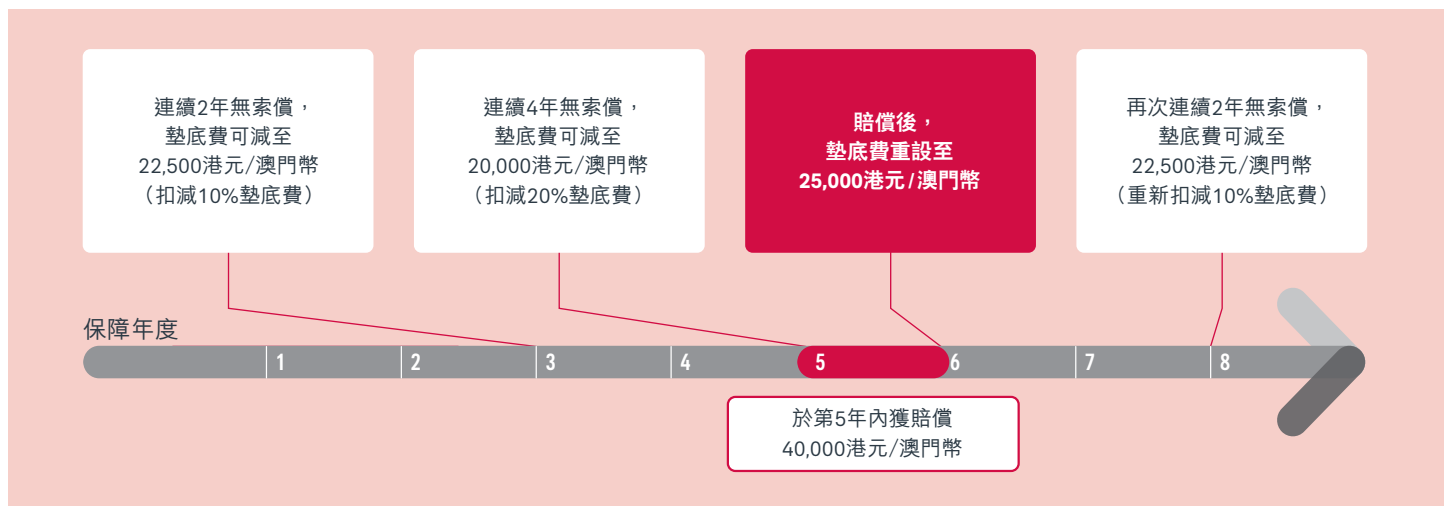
連續2年無索償，
墊底費可減至
22,500港元/澳門幣
（扣減10%墊底費）

連續4年無索償，
墊底費可減至
20,000港元/澳門幣
（扣減20%墊底費）

賠償後，
墊底費重設至
25,000港元/澳門幣

再次連續2年無索償，
墊底費可減至
22,500港元/澳門幣
（重新扣減10%墊底費）

保障年度

1 2 3 4 5 6 7 8

於第5年內獲賠償
40,000港元/澳門幣